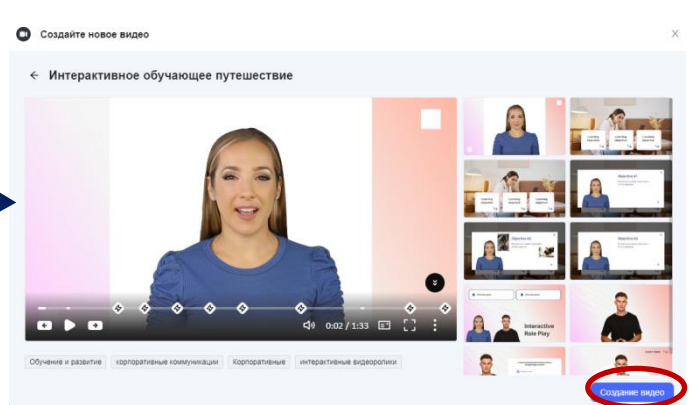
Создайте новое видео

Интерактивное обучающее путешествие

0:02 / 1:33

Обучение и развитие
корпоративные коммуникации
Корпоративные
интерактивные видеоролики

Objective #1
Objective #2
Objective #3

Interactive Role Play

Создание видео